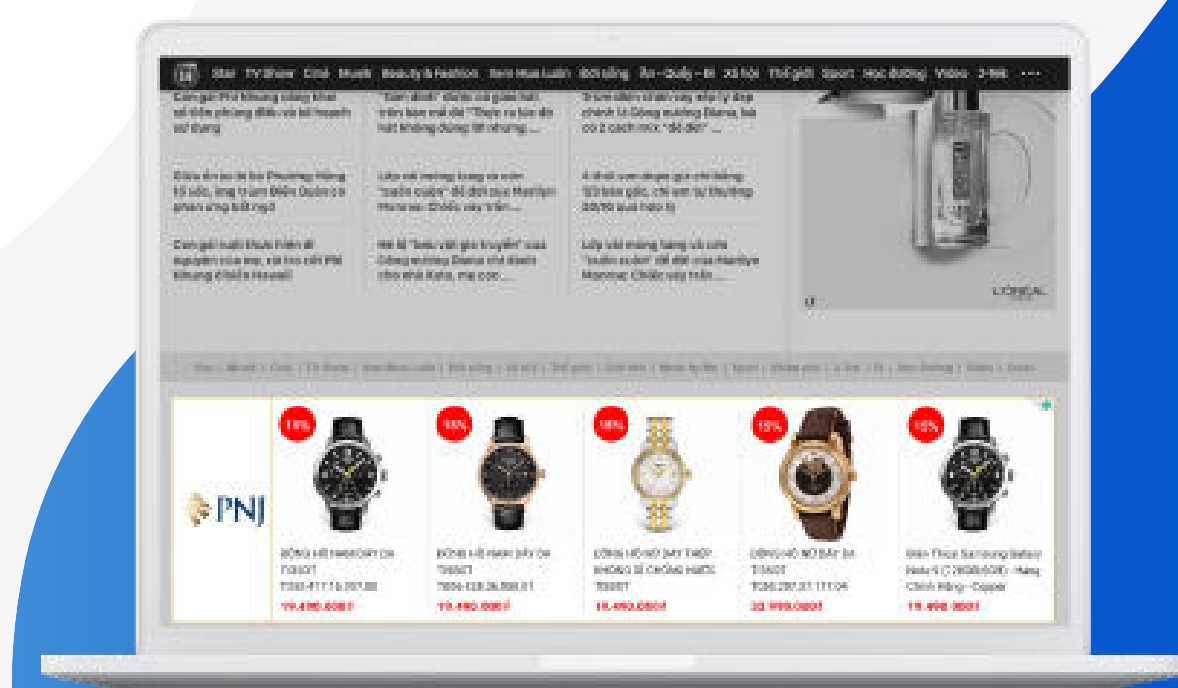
Star TV Show Cine Musik Beauty & Fashion Xem Mua Luôn Đời sống Ăn - Quẩy - Đi Xã hội Thế giới Sport Học đường Video 2-Tek ···

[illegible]

L'ORÉAL

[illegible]

PNJ

15%

15%

15%

15%

15%

ĐỒNG HỒ NAM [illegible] TISSOT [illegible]
19.490.000 đ

ĐỒNG HỒ NAM DÂY DA TISSOT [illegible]
19.490.000 đ

ĐỒNG HỒ NỮ DÂY THÉP KHÔNG GỈ CHỐNG NƯỚC TISSOT
19.490.000 đ

ĐỒNG HỒ NỮ DÂY DA TISSOT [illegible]
22.990.000 đ

Điện Thoại Samsung Galaxy Note 9 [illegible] - Hàng Chính Hãng - Copper
19.490.000 đ